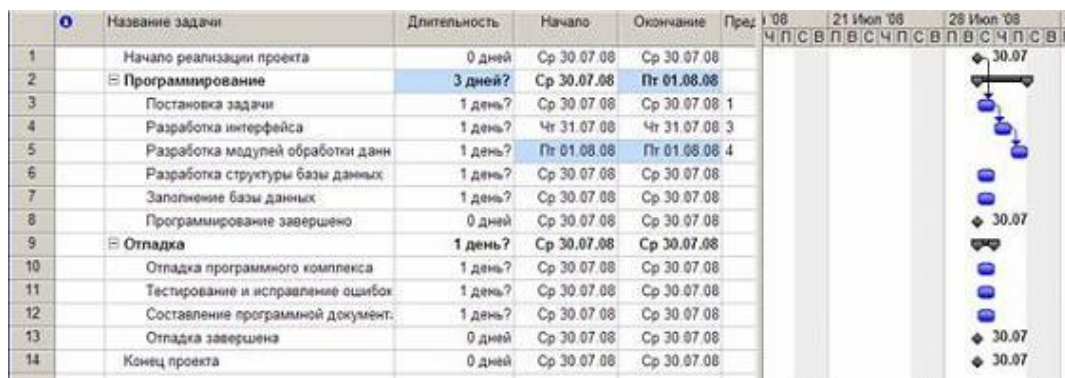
| | ❶ | Название задачи | Длительность | Начало | Окончание | Пред |
|---|---|---|---|---|---|---|
| 1 | | Начало реализации проекта | 0 дней | Ср 30.07.08 | Ср 30.07.08 | |
| 2 | | ⊟ Программирование | 3 дней? | Ср 30.07.08 | Пт 01.08.08 | |
| 3 | | Постановка задачи | 1 день? | Ср 30.07.08 | Ср 30.07.08 | 1 |
| 4 | | Разработка интерфейса | 1 день? | Чт 31.07.08 | Чт 31.07.08 | 3 |
| 5 | | Разработка модулей обработки данн | 1 день? | Пт 01.08.08 | Пт 01.08.08 | 4 |
| 6 | | Разработка структуры базы данных | 1 день? | Ср 30.07.08 | Ср 30.07.08 | |
| 7 | | Заполнение базы данных | 1 день? | Ср 30.07.08 | Ср 30.07.08 | |
| 8 | | Программирование завершено | 0 дней | Ср 30.07.08 | Ср 30.07.08 | |
| 9 | | ⊟ Отладка | 1 день? | Ср 30.07.08 | Ср 30.07.08 | |
| 10 | | Отладка программного комплекса | 1 день? | Ср 30.07.08 | Ср 30.07.08 | |
| 11 | | Тестирование и исправление ошибок | 1 день? | Ср 30.07.08 | Ср 30.07.08 | |
| 12 | | Составление программной документ. | 1 день? | Ср 30.07.08 | Ср 30.07.08 | |
| 13 | | Отладка завершена | 0 дней | Ср 30.07.08 | Ср 30.07.08 | |
| 14 | | Конец проекта | 0 дней | Ср 30.07.08 | Ср 30.07.08 | |

'08 21 Июл '08 28 Июл '08
Ч П С В П В С Ч П С В П В С Ч П С В

30.07
30.07
30.07
30.07